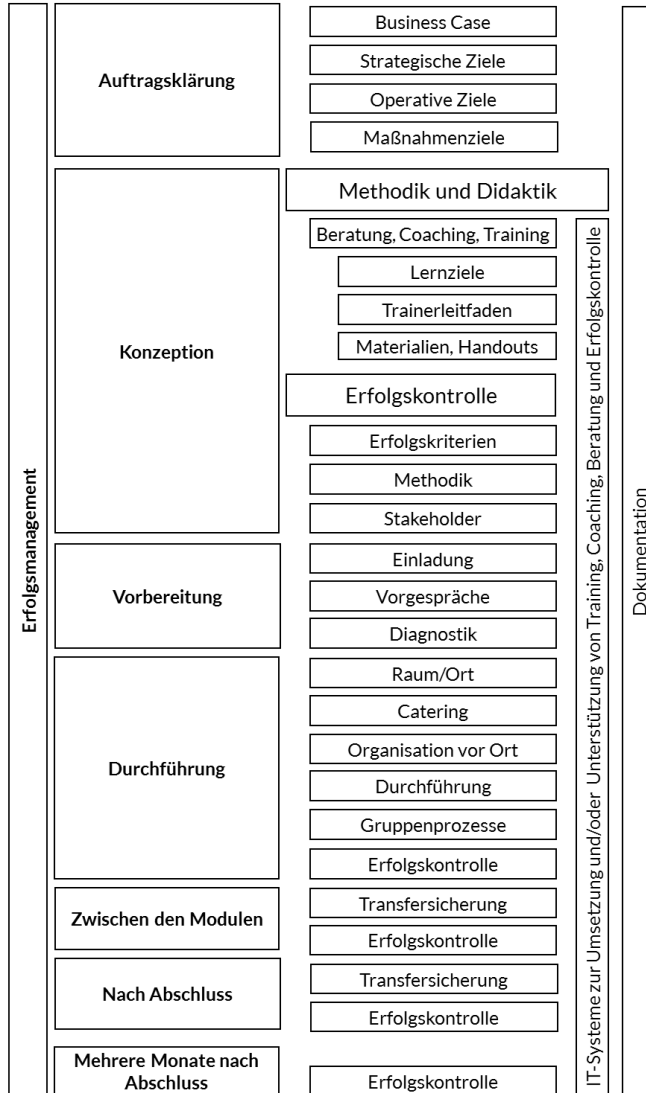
Erfolgsmanagement

Auftragsklärung

Business Case

Strategische Ziele

Operative Ziele

Maßnahmenziele

Konzeption

Methodik und Didaktik

Beratung, Coaching, Training

Lernziele

Trainerleitfaden

Materialien, Handouts

Erfolgskontrolle

Erfolgskriterien

Methodik

Stakeholder

Vorbereitung

Einladung

Vorgespräche

Diagnostik

Durchführung

Raum/Ort

Catering

Organisation vor Ort

Durchführung

Gruppenprozesse

Erfolgskontrolle

Zwischen den Modulen

Transfersicherung

Erfolgskontrolle

Nach Abschluss

Transfersicherung

Erfolgskontrolle

Mehrere Monate nach Abschluss

Erfolgskontrolle

IT-Systeme zur Umsetzung und/oder Unterstützung von Training, Coaching, Beratung und Erfolgskontrolle

Dokumentation